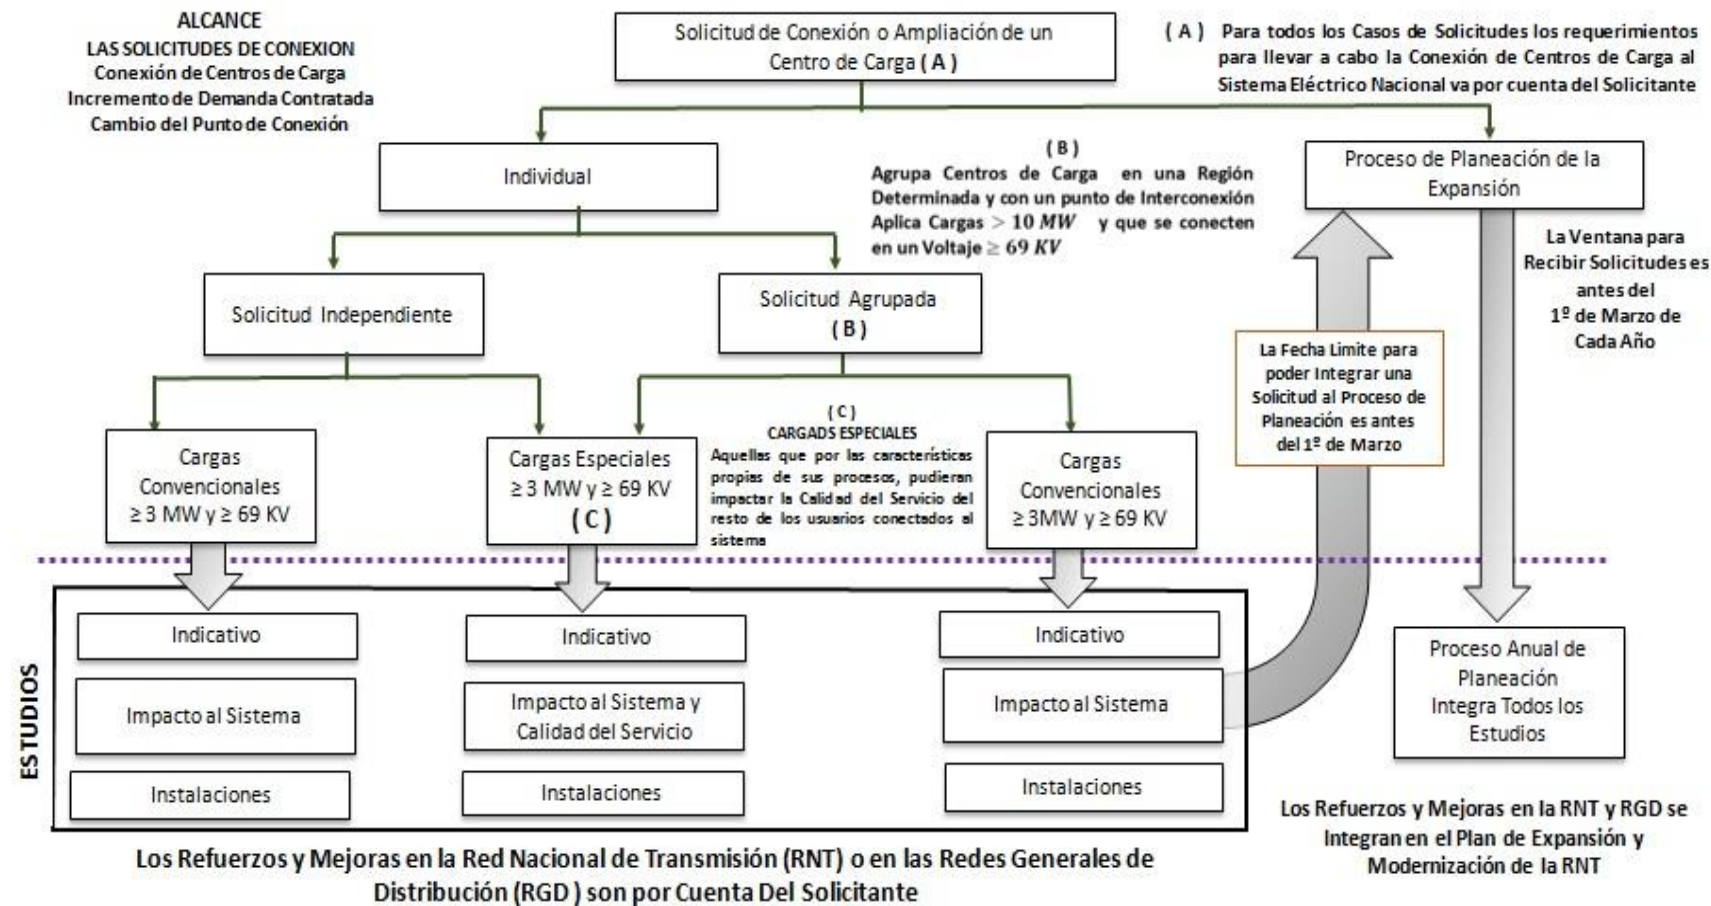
ALCANCE
LAS SOLICITUDES DE CONEXION
Conexión de Centros de Carga
Incremento de Demanda Contratada
Cambio del Punto de Conexión

Solicitud de Conexión o Ampliación de un Centro de Carga ( A )

( A ) Para todos los Casos de Solicitudes los requerimientos para llevar a cabo la Conexión de Centros de Carga al Sistema Eléctrico Nacional va por cuenta del Solicitante

Individual

( B )
Agrupa Centros de Carga en una Región Determinada y con un punto de Interconexión Aplica Cargas $> 10\ MW$ y que se conecten en un Voltaje $\geq 69\ KV$

Proceso de Planeación de la Expansión

La Ventana para Recibir Solicitudes es antes del 1º de Marzo de Cada Año

Solicitud Independiente

Solicitud Agrupada ( B )

La Fecha Limite para poder Integrar una Solicitud al Proceso de Planeación es antes del 1º de Marzo

Cargas Convencionales ≥ 3 MW y ≥ 69 KV

Cargas Especiales ≥ 3 MW y ≥ 69 KV ( C )

( C )
CARGADS ESPECIALES
Aquellas que por las características propias de sus procesos, pudieran impactar la Calidad del Servicio del resto de los usuarios conectados al sistema

Cargas Convencionales ≥ 3MW y ≥ 69 KV

ESTUDIOS

Indicativo
Impacto al Sistema
Instalaciones

Indicativo
Impacto al Sistema y Calidad del Servicio
Instalaciones

Indicativo
Impacto al Sistema
Instalaciones

Proceso Anual de Planeación Integra Todos los Estudios

Los Refuerzos y Mejoras en la RNT y RGD se Integran en el Plan de Expansión y Modernización de la RNT

Los Refuerzos y Mejoras en la Red Nacional de Transmisión (RNT) o en las Redes Generales de Distribución (RGD ) son por Cuenta Del Solicitante